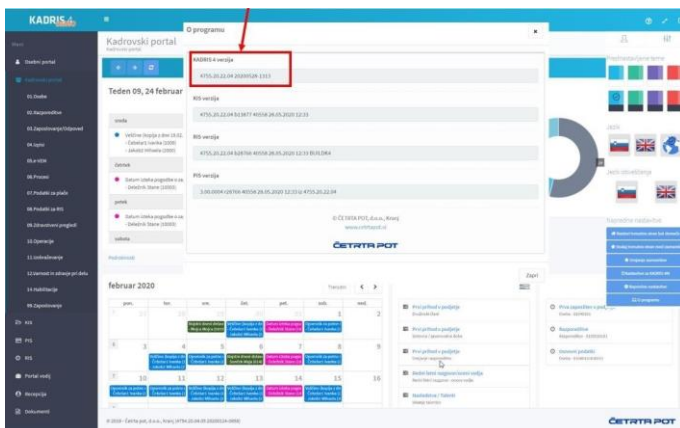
KADRIS 4

Meni

Osebni portal

Kadrovski portal

01.Osebe

02.Razporeditve

03.Zaposlovanje/Odpoved

04.Izpisi

05.e-VEM

06.Procesi

07.Podatki za plačo

08.Podatki za RIS

09.Zdravstveni pregledi

10.Operacije

11.Izobraževanje

12.Varnost in zdravje pri delu

14.Habilitacije

99.Zaposlovanje

RIS

PIS

RIS

Portal vodij

Recepcija

Dokumenti

Kadrovski portal
Kadrovski portal

Teden 09, 24 februar

sreda

Veličina (kopija z dne 19.0...
- Čebelar, Ivanka (1000)
- Jakelj Mihaela (1000)

četrtek

Datum izteka pogodbe o za...
- Debelič Stane (1000)

petek

Datum izteka pogodbe o za...
- Debelič Stane (1000)

sobota

Podrobnosti

februar 2020

Trenutni

| pon. | tor. | sre. | čet. | pet. | sob. | ned. |
|---|---|---|---|---|---|---|
| 27 | 28 | 29 | 30 | 31 | 1 | |
| 3 | 4 | 5 | 6 | 7 | 8 | 9 |
| | 10 | 11 | 12 | 13 | 14 | 15 | 16 |

O programu

KADRIS 4 verzija

4755.20.22.04 20200526-1315

RIS verzija

4755.20.22.04 b13677 40558 26.05.2020 12:15

PIS verzija

4755.20.22.04 b28766 40558 26.05.2020 12:15 BUILDR4

PIS verzija

2.00.0004 r28766 40558 26.05.2020 12:15 z 4755.20.22.04

© ČETRTA POT, d.o.o., Kranj
www.cetrtapot.si

ČETRTA POT

Zapri

Prvi prihod v podjetje

Prvi prihod v podjetje

Prvi prihod v podjetje

Bolniški/ neizpolnjeni

Nadaljnji Talenti

Prvo zaposlitev v pod...

Razporeditve

Osnovni podatki

Predvidljivo teme

Jezik

Jezik izvrševanja

Napredna nastavitve

© 2020 - Četrta pot, d.o.o., Kranj | 4755.20.22.04 20200526-0000

ČETRTA POT